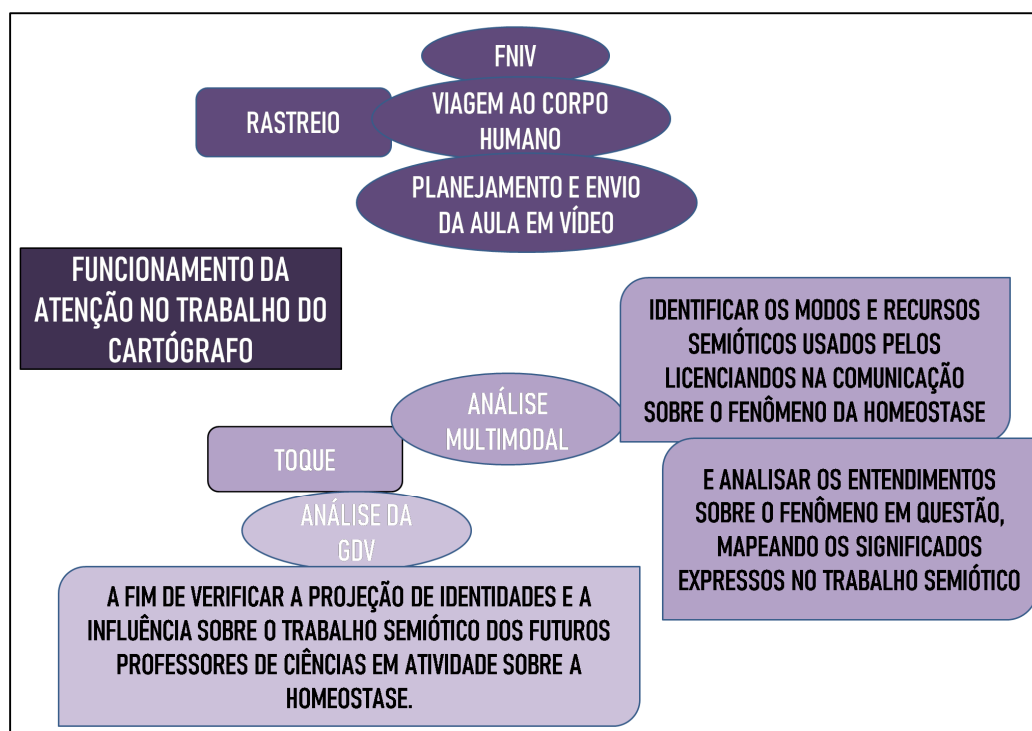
FNIV

RASTREIO

VIAGEM AO CORPO HUMANO

PLANEJAMENTO E ENVIO DA AULA EM VÍDEO

FUNCIONAMENTO DA ATENÇÃO NO TRABALHO DO CARTÓGRAFO

IDENTIFICAR OS MODOS E RECURSOS SEMIÓTICOS USADOS PELOS LICENCIANDOS NA COMUNICAÇÃO SOBRE O FENÔMENO DA HOMEOSTASE

ANÁLISE MULTIMODAL

TOQUE

E ANALISAR OS ENTENDIMENTOS SOBRE O FENÔMENO EM QUESTÃO, MAPEANDO OS SIGNIFICADOS EXPRESSOS NO TRABALHO SEMIÓTICO

ANÁLISE DA GDV

A FIM DE VERIFICAR A PROJEÇÃO DE IDENTIDADES E A INFLUÊNCIA SOBRE O TRABALHO SEMIÓTICO DOS FUTUROS PROFESSORES DE CIÊNCIAS EM ATIVIDADE SOBRE A HOMEOSTASE.